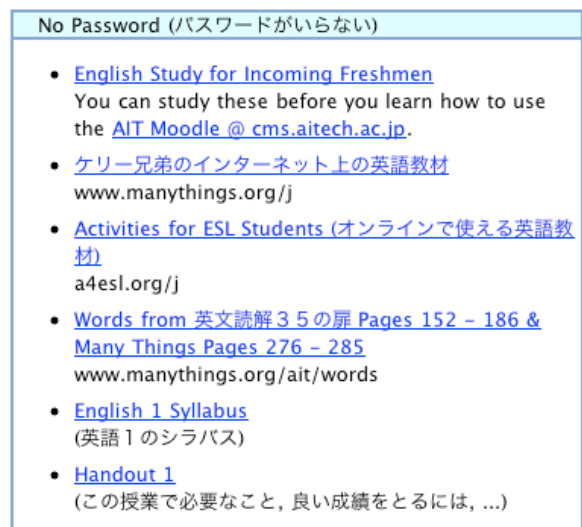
No Password (パスワードがいらない)

- English Study for Incoming Freshmen
You can study these before you learn how to use the AIT Moodle @ cms.aitech.ac.jp.
- ケリー兄弟のインターネット上の英語教材
www.manythings.org/j
- Activities for ESL Students (オンラインで使える英語教材)
a4esl.org/j
- Words from 英文読解３５の扉 Pages 152 - 186 & Many Things Pages 276 - 285
www.manythings.org/ait/words
- English 1 Syllabus
(英語１のシラバス)
- Handout 1
(この授業で必要なこと, 良い成績をとるには, ...)